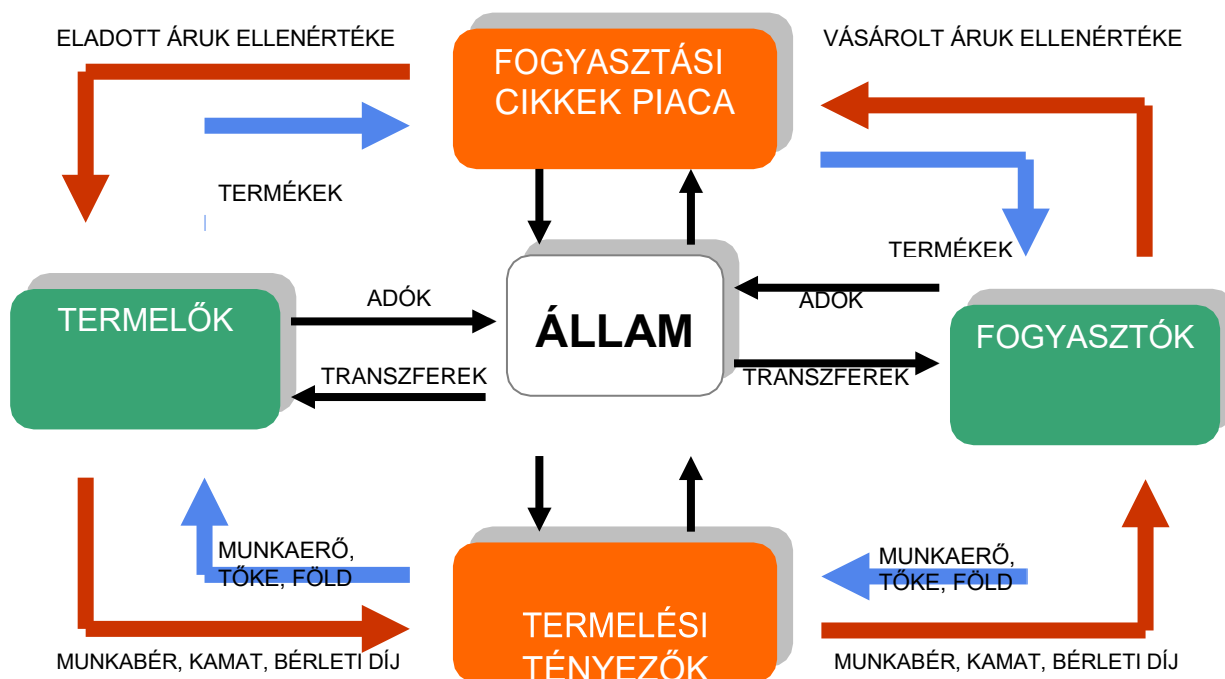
ELADOTT ÁRUK ELLENÉRTÉKE

FOGYASZTÁSI CIKKEK PIACA

VÁSÁROLT ÁRUK ELLENÉRTÉKE

TERMÉKEK

TERMÉKEK

TERMELŐK

ADÓK

ÁLLAM

ADÓK

FOGYASZTÓK

TRANSZFEREK

TRANSZFEREK

MUNKAERŐ, TŐKE, FÖLD

MUNKAERŐ, TŐKE, FÖLD

TERMELÉSI TÉNYEZŐK

MUNKABÉR, KAMAT, BÉRLETI DÍJ

MUNKABÉR, KAMAT, BÉRLETI DÍJ